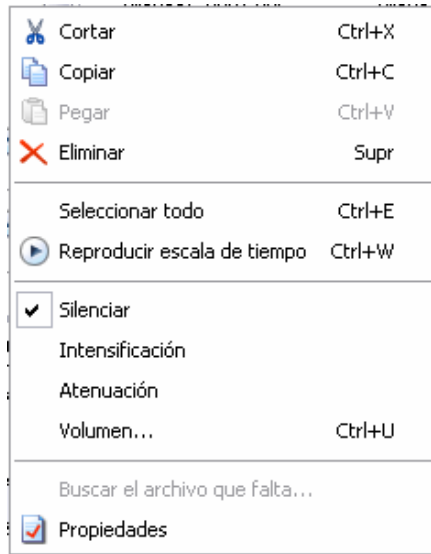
Cortar Ctrl+X
Copiar Ctrl+C
Pegar Ctrl+V
Eliminar Supr

Seleccionar todo Ctrl+E
Reproducir escala de tiempo Ctrl+W

Silenciar
Intensificación
Atenuación
Volumen... Ctrl+U

Buscar el archivo que falta...
Propiedades